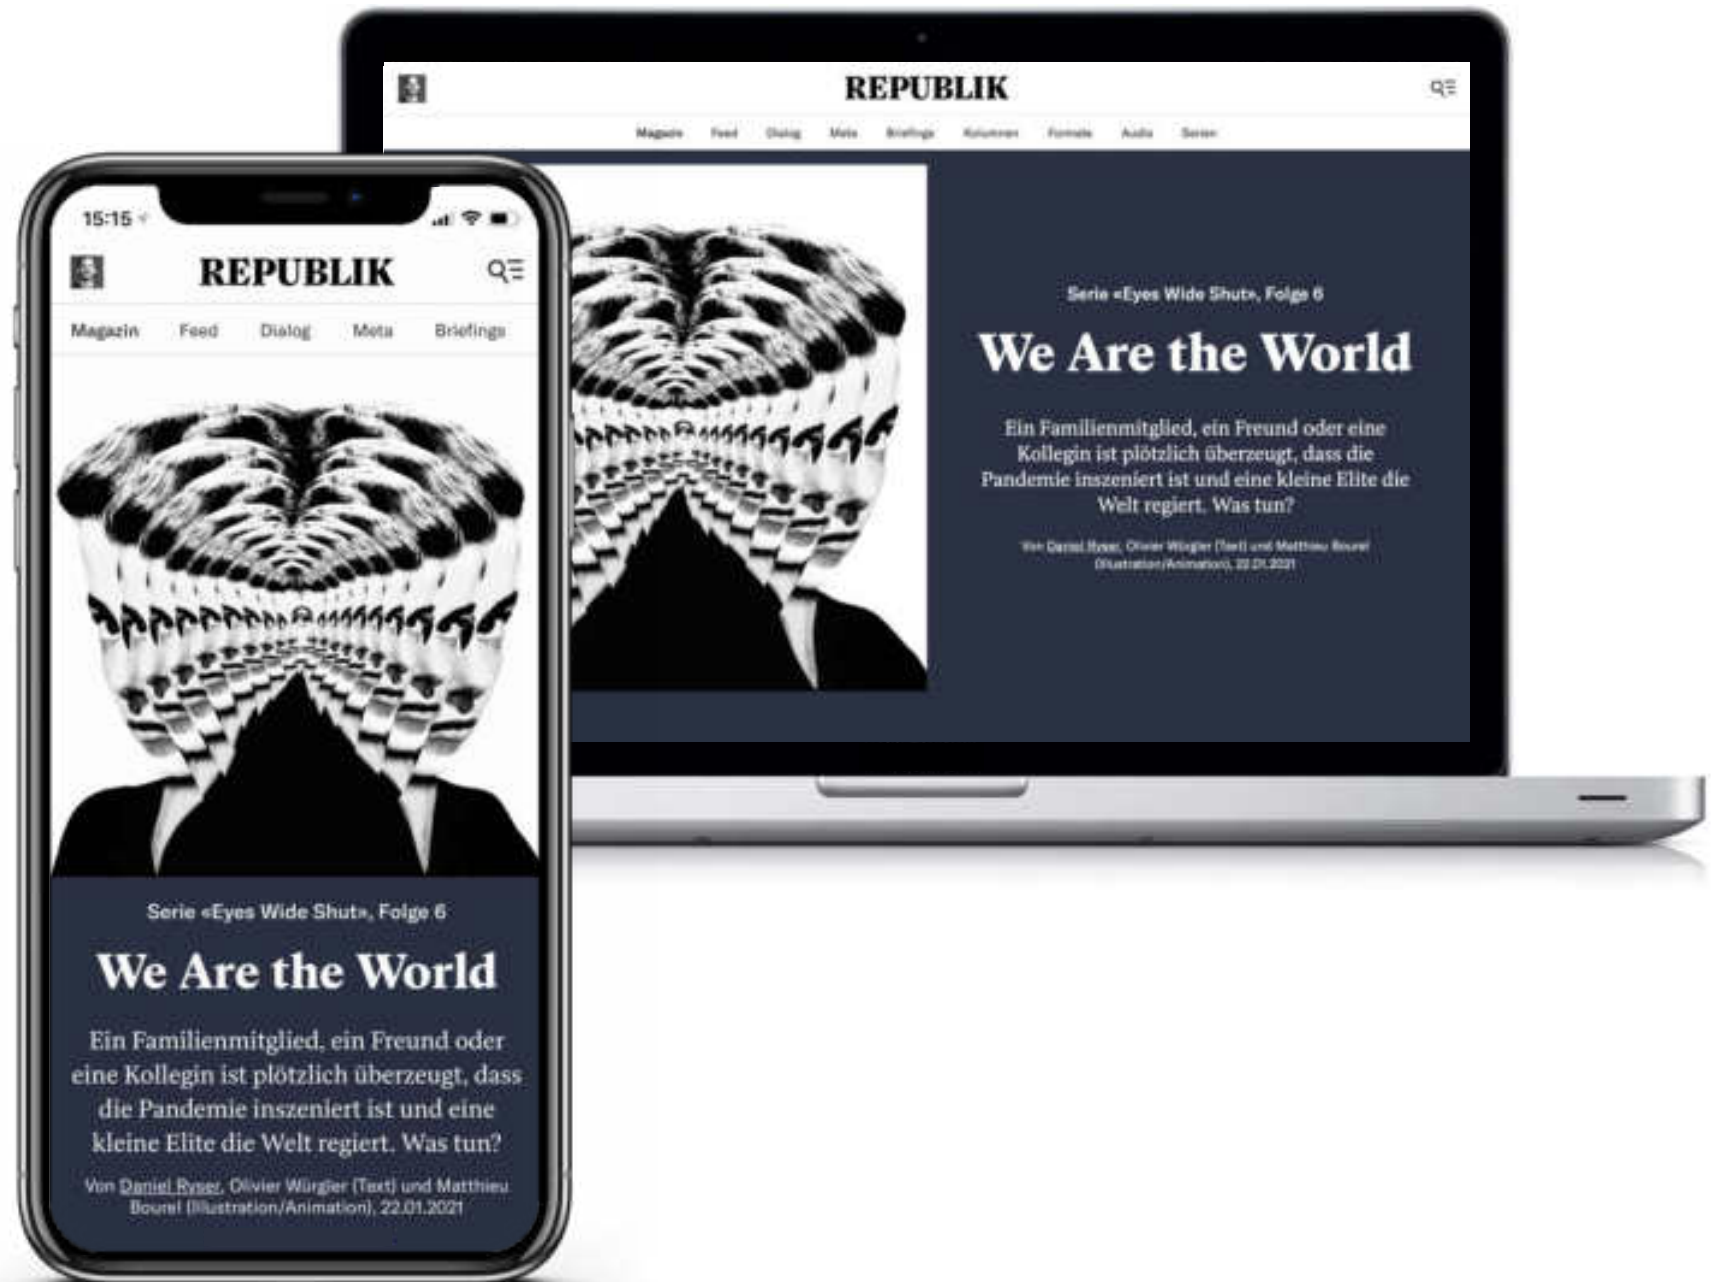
REPUBLIK

Magazin Feed Dialog Meta Briefings Kolumnen Formate Audio Serien

Serie «Eyes Wide Shut», Folge 6

We Are the World

Ein Familienmitglied, ein Freund oder eine Kollegin ist plötzlich überzeugt, dass die Pandemie inszeniert ist und eine kleine Elite die Welt regiert. Was tun?

Von Daniel Ryser, Olivier Würgler (Text) und Matthieu Bourel (Illustration/Animation), 22.01.2021

15:15

REPUBLIK

Magazin Feed Dialog Meta Briefings

Serie «Eyes Wide Shut», Folge 6

We Are the World

Ein Familienmitglied, ein Freund oder eine Kollegin ist plötzlich überzeugt, dass die Pandemie inszeniert ist und eine kleine Elite die Welt regiert. Was tun?

Von Daniel Ryser, Olivier Würgler (Text) und Matthieu Bourel (Illustration/Animation), 22.01.2021